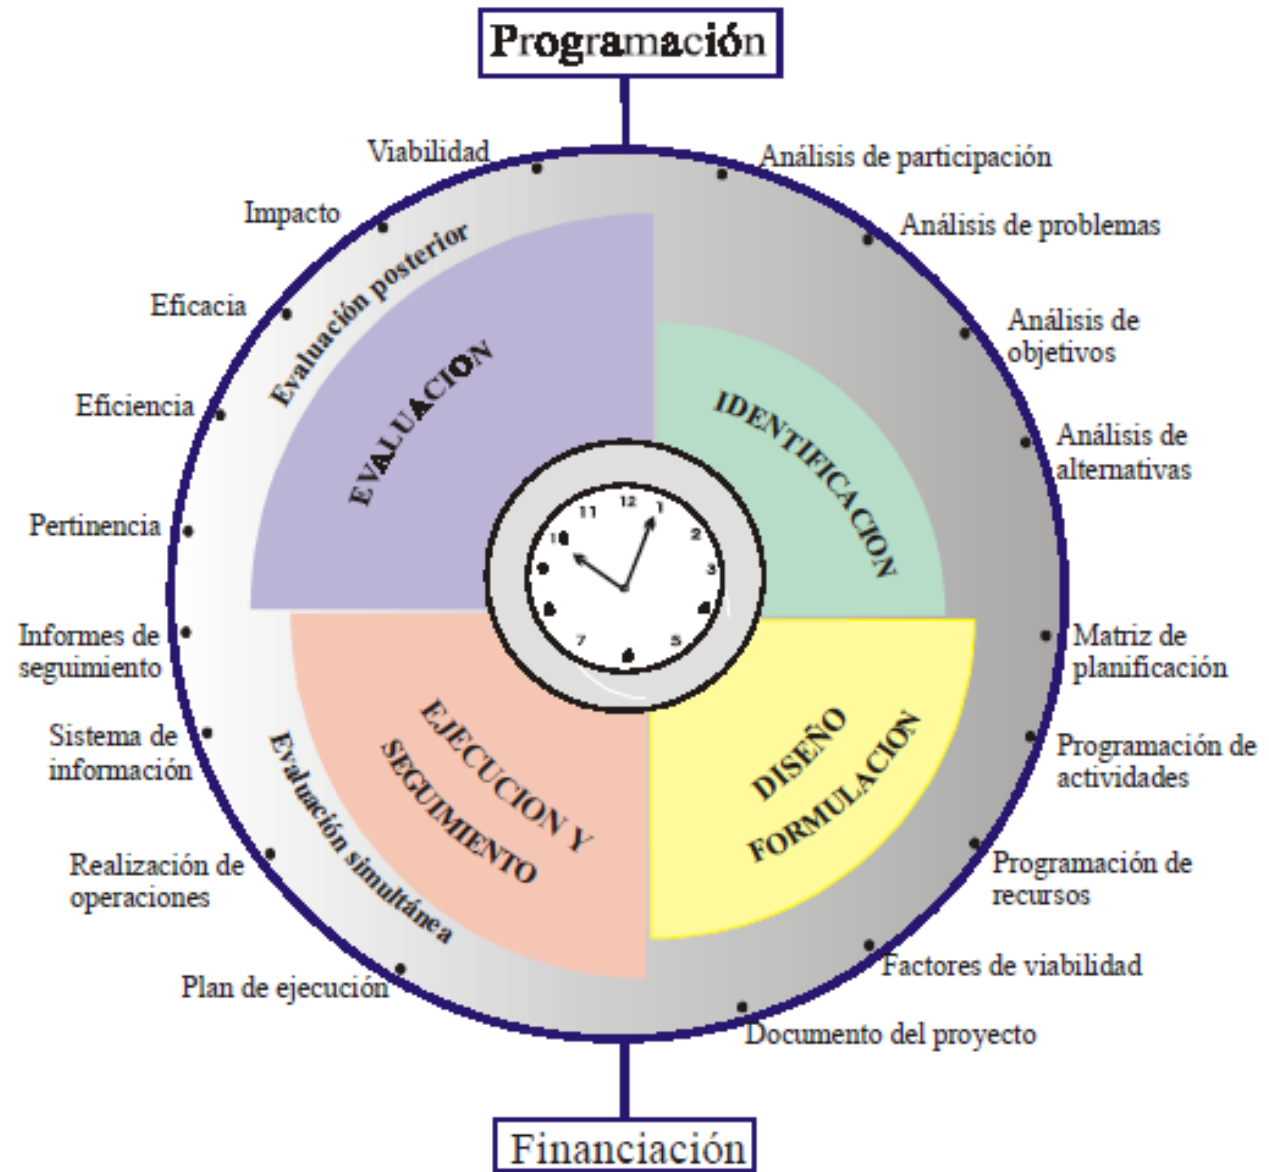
Programación

Viabilidad

Análisis de participación

Impacto

Análisis de problemas

Evaluación posterior

Eficacia

Análisis de objetivos

EVALUACION

IDENTIFICACION

Eficiencia

Análisis de alternativas

Pertinencia

11 12 1 2 3 5 7 10

Informes de seguimiento

Matriz de planificación

Sistema de información

EJECUCION Y SEGUIMIENTO

DISEÑO FORMULACION

Programación de actividades

Evaluación simultánea

Realización de operaciones

Programación de recursos

Factores de viabilidad

Plan de ejecución

Documento del proyecto

Financiación